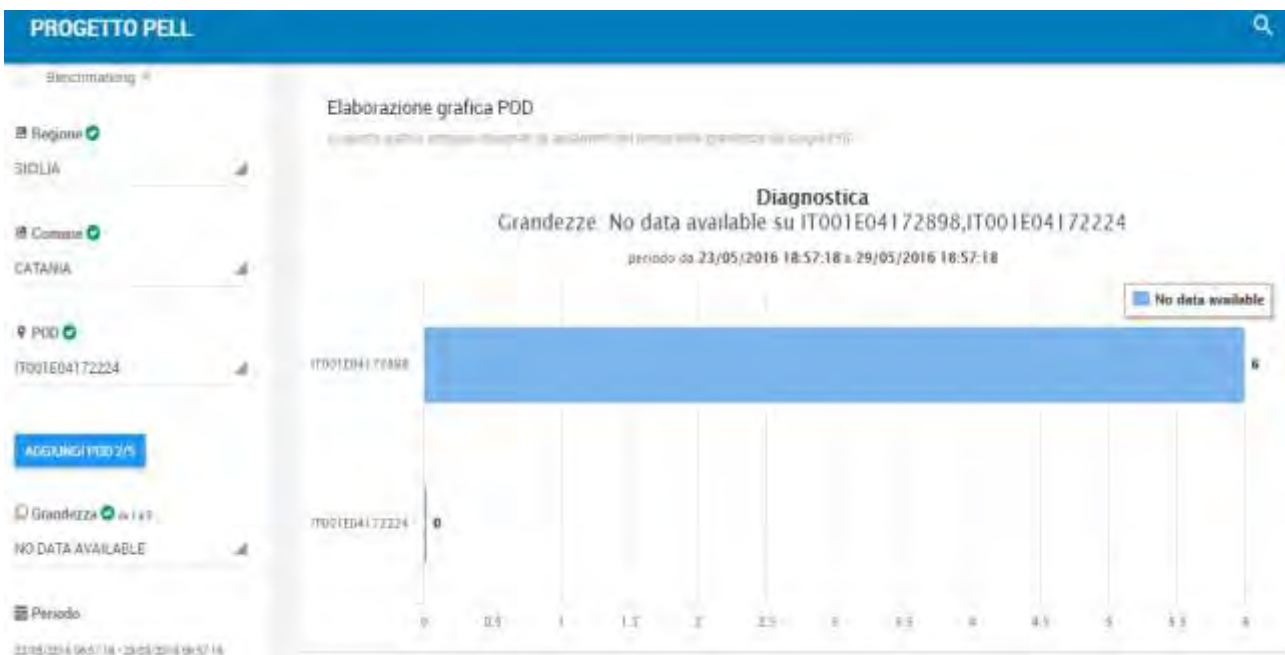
PROGETTO PELL

Benchmarking

Regione
SICILIA

Comune
CATANIA

POD
IT001E04172224

AGGIUNGI POD 2/5

Grandezza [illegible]
NO DATA AVAILABLE

Periodo
23/05/2016 18:57:18 - 29/05/2016 18:57:18

Elaborazione grafica POD
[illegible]

Diagnostica
Grandezze: No data available su IT001E04172898,IT001E04172224
periodo da 23/05/2016 18:57:18 a 29/05/2016 18:57:18

No data available

IT001E04172898
6
IT001E04172224
0

0 0.5 1 1.5 2 2.5 3 3.5 4 4.5 5 5.5 6